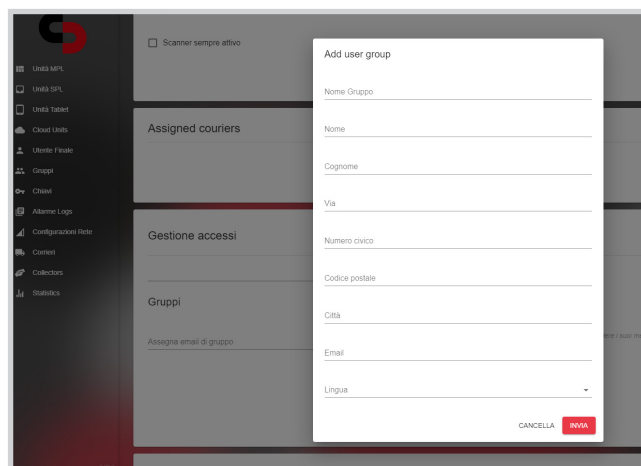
Unità MPL
Unità SPL
Unità Tablet
Cloud Units
Utente Finale
Gruppi
Chiavi
Allarme Logs
Configurazioni Rete
Corrieri
Collectors
Statistics

Scanner sempre attivo

Assigned couriers

Gestione accessi

Gruppi

Assegna email di gruppo

dere i suoi in

Add user group

Nome Gruppo

Nome

Cognome

Via

Numero civico

Codice postale

Città

Email

Lingua

CANCELLA INVIA